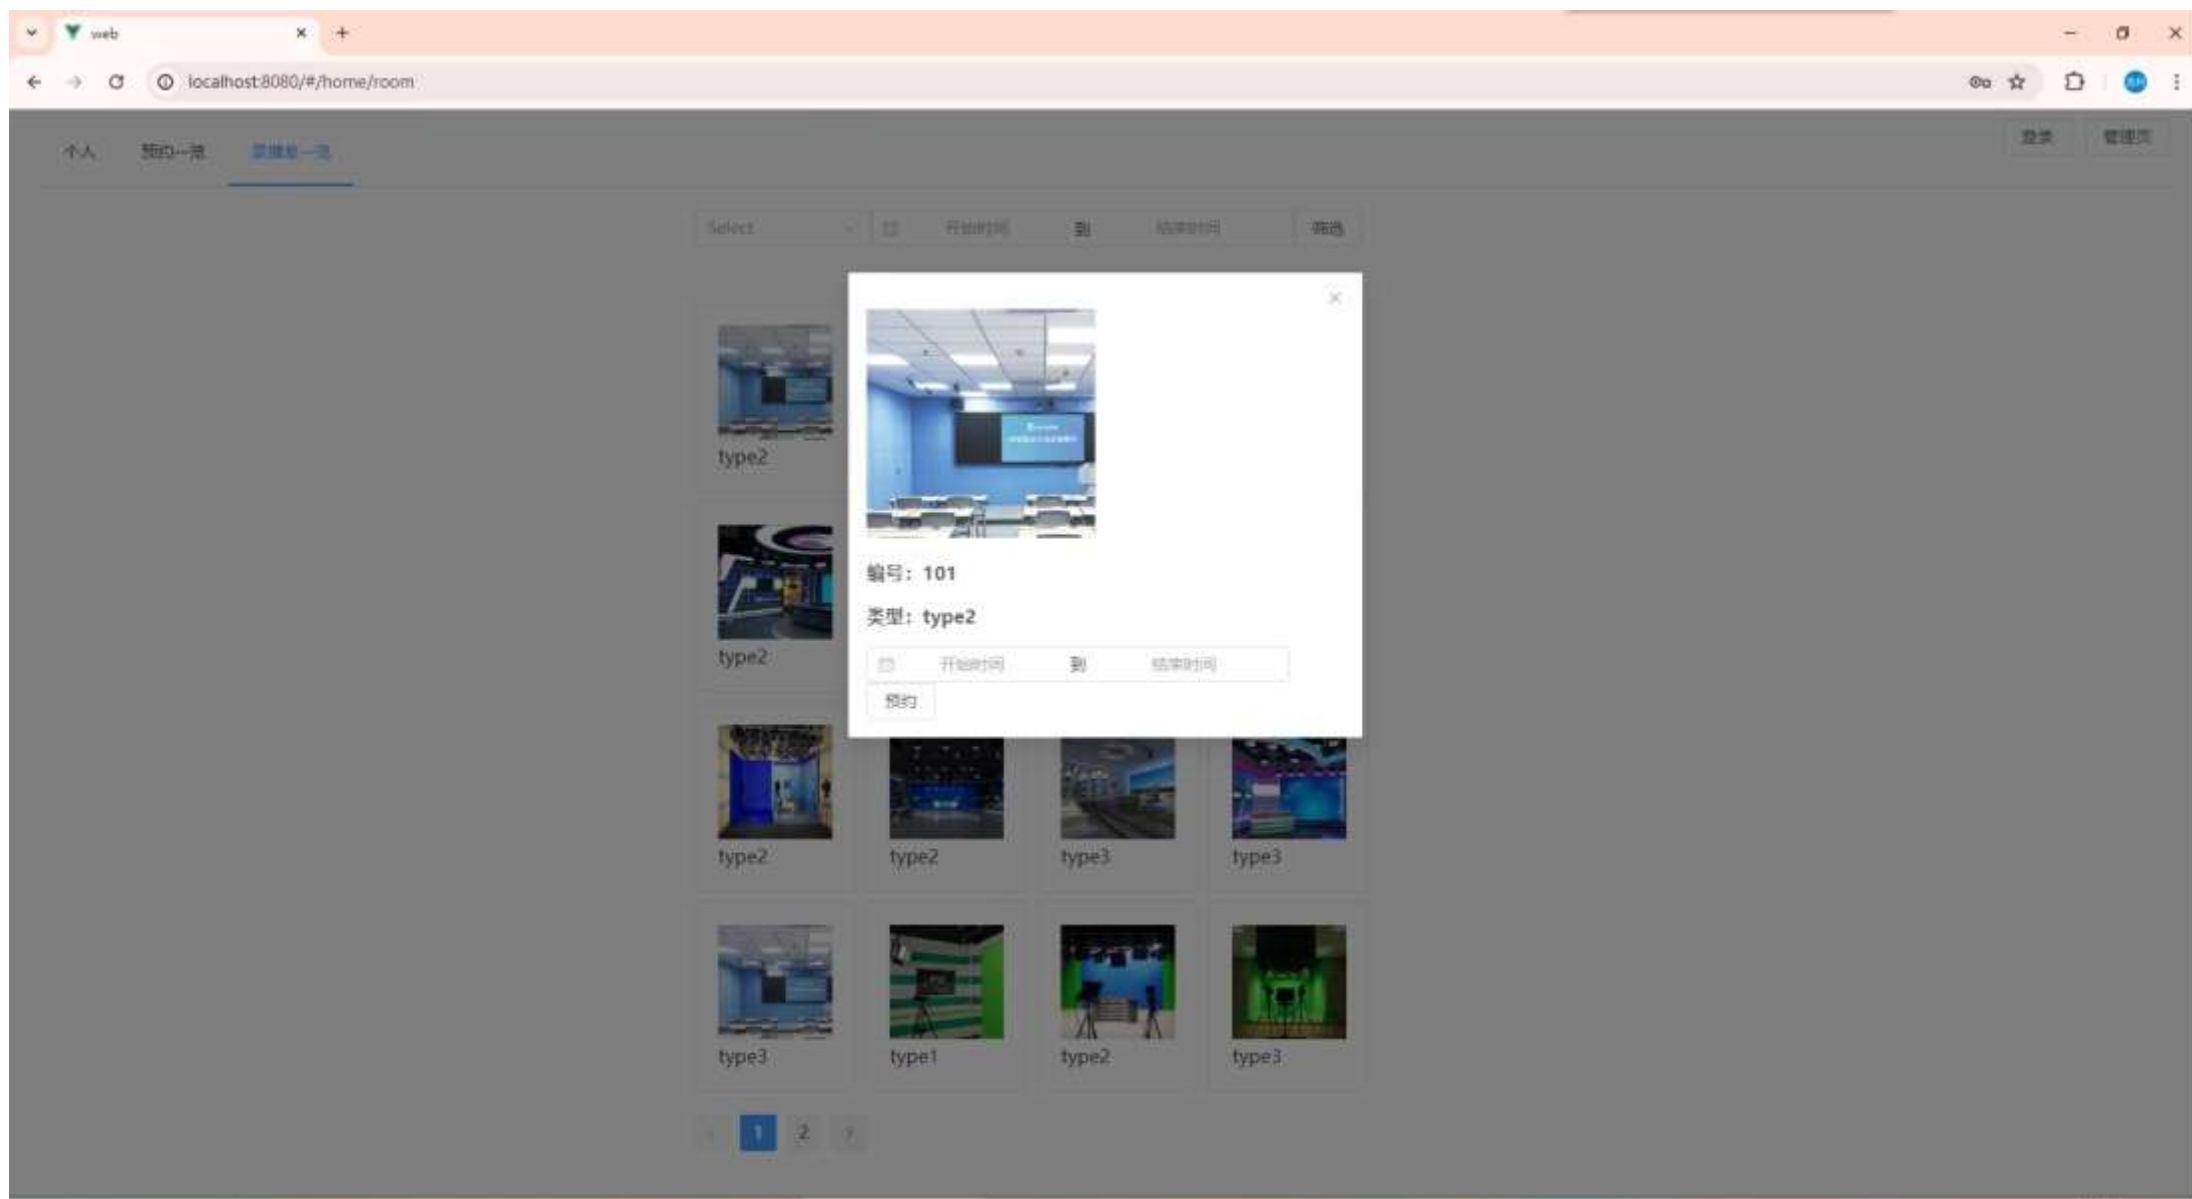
web

localhost:8080/#/home/room

个人 预约一览 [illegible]

登录 管理员

Select 开始时间 到 结束时间 筛选

编号：101

类型：type2

开始时间 到 结束时间

预约

type2

type2

type2 type2 type3 type3

type3 type1 type2 type3

1 2